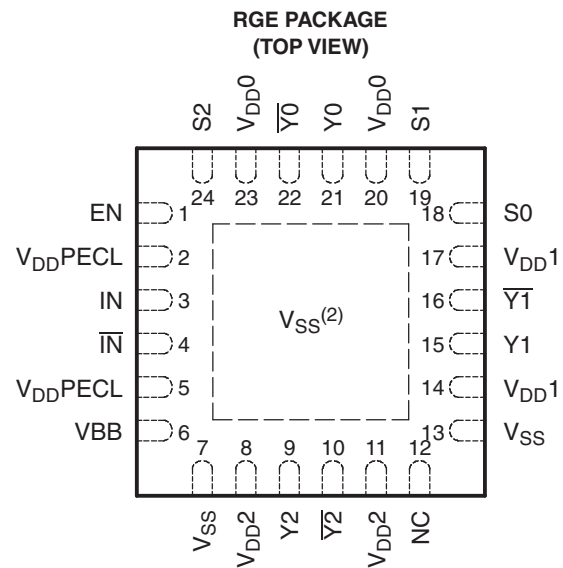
RGE PACKAGE
(TOP VIEW)

S2 $V_{DD}0$ $\overline{Y0}$ Y0 $V_{DD}0$ S1

24 23 22 21 20 19

EN 1
$V_{DD}$PECL 2
IN 3
$\overline{IN}$ 4
$V_{DD}$PECL 5
VBB 6

18 S0
17 $V_{DD}1$
16 $\overline{Y1}$
15 Y1
14 $V_{DD}1$
13 $V_{SS}$

$V_{SS}^{(2)}$

7 8 9 10 11 12

$V_{SS}$ $V_{DD}2$ Y2 $\overline{Y2}$ $V_{DD}2$ NC